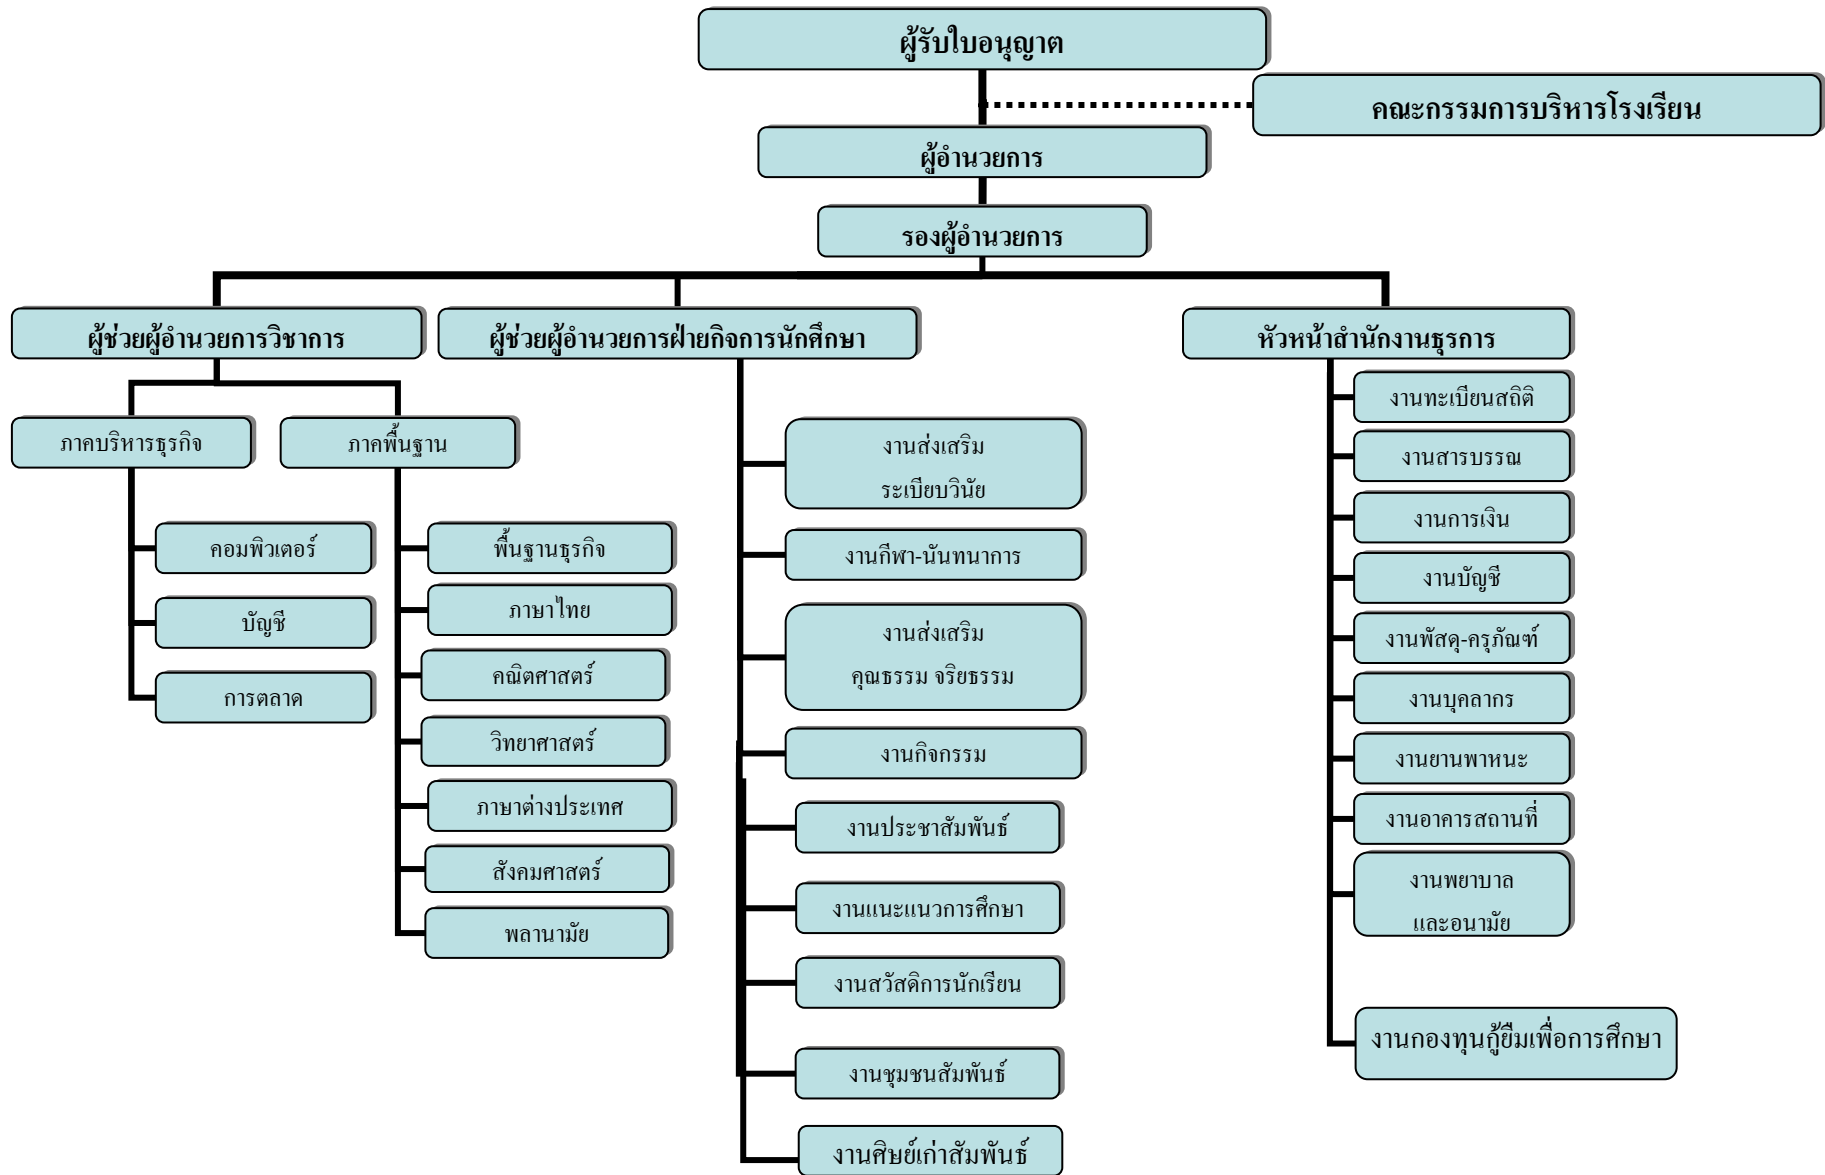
ผู้รับใบอนุญาต

คณะกรรมการบริหารโรงเรียน

ผู้อำนวยการ

รองผู้อำนวยการ

ผู้ช่วยผู้อำนวยการวิชาการ

ภาคบริหารธุรกิจ

คอมพิวเตอร์

บัญชี

การตลาด

ภาคพื้นฐาน

พื้นฐานธุรกิจ

ภาษาไทย

คณิตศาสตร์

วิทยาศาสตร์

ภาษาต่างประเทศ

สังคมศาสตร์

พลานามัย

ผู้ช่วยผู้อำนวยการฝ่ายกิจการนักศึกษา

งานส่งเสริม ระเบียบวินัย

งานกีฬา-นันทนาการ

งานส่งเสริม คุณธรรม จริยธรรม

งานกิจกรรม

งานประชาสัมพันธ์

งานแนะแนวการศึกษา

งานสวัสดิการนักเรียน

งานชุมชนสัมพันธ์

งานศิษย์เก่าสัมพันธ์

หัวหน้าสำนักงานธุรการ

งานทะเบียนสถิติ

งานสารบรรณ

งานการเงิน

งานบัญชี

งานพัสดุ-ครุภัณฑ์

งานบุคลากร

งานยานพาหนะ

งานอาคารสถานที่

งานพยาบาล และอนามัย

งานกองทุนกู้ยืมเพื่อการศึกษา